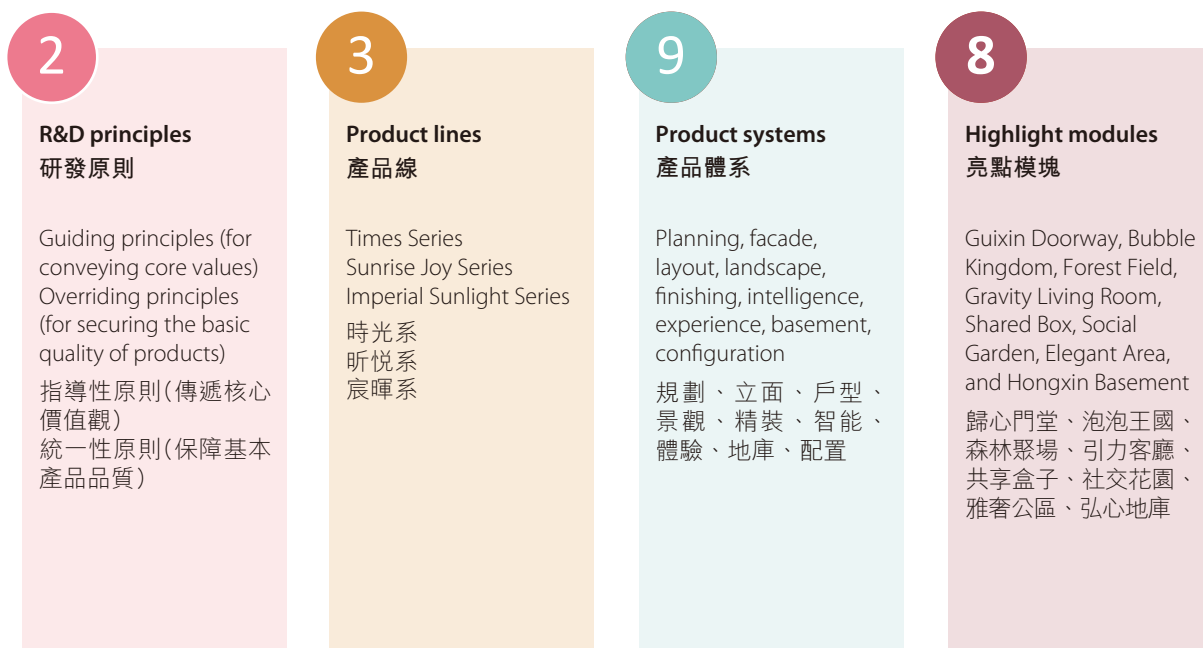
2

R&D principles
研發原則

Guiding principles (for conveying core values)
Overriding principles (for securing the basic quality of products)
指導性原則(傳遞核心價值觀)
統一性原則(保障基本產品品質)

3

Product lines
產品線

Times Series
Sunrise Joy Series
Imperial Sunlight Series
時光系
昕悦系
宸暉系

9

Product systems
產品體系

Planning, facade, layout, landscape, finishing, intelligence, experience, basement, configuration
規劃、立面、戶型、景觀、精裝、智能、體驗、地庫、配置

8

Highlight modules
亮點模塊

Guixin Doorway, Bubble Kingdom, Forest Field, Gravity Living Room, Shared Box, Social Garden, Elegant Area, and Hongxin Basement
歸心門堂、泡泡王國、森林聚場、引力客廳、共享盒子、社交花園、雅奢公區、弘心地庫